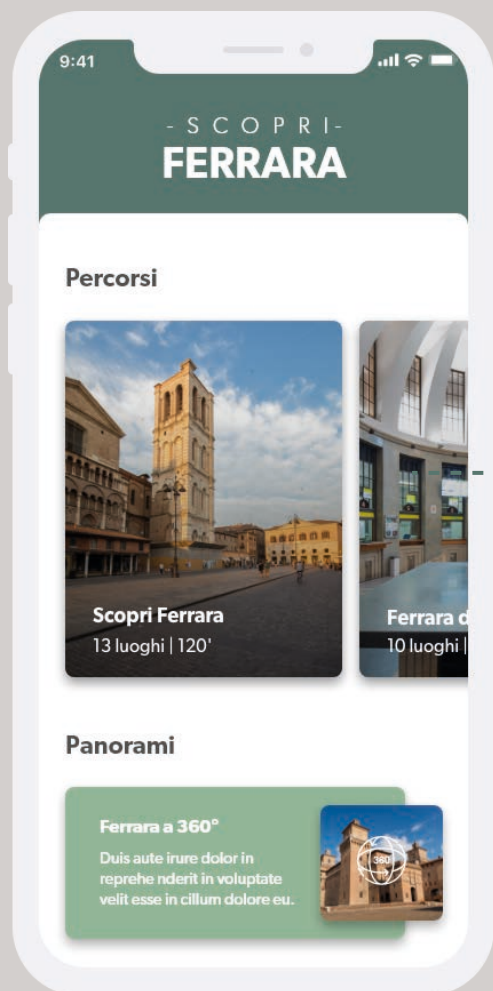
9:41

- S C O P R I -
FERRARA

Percorsi

Scopri Ferrara
13 luoghi | 120'

Ferrara d
10 luoghi |

Panorami

Ferrara a 360°
Duis aute irure dolor in reprehe nderit in voluptate velit esse in cillum dolore eu.

360